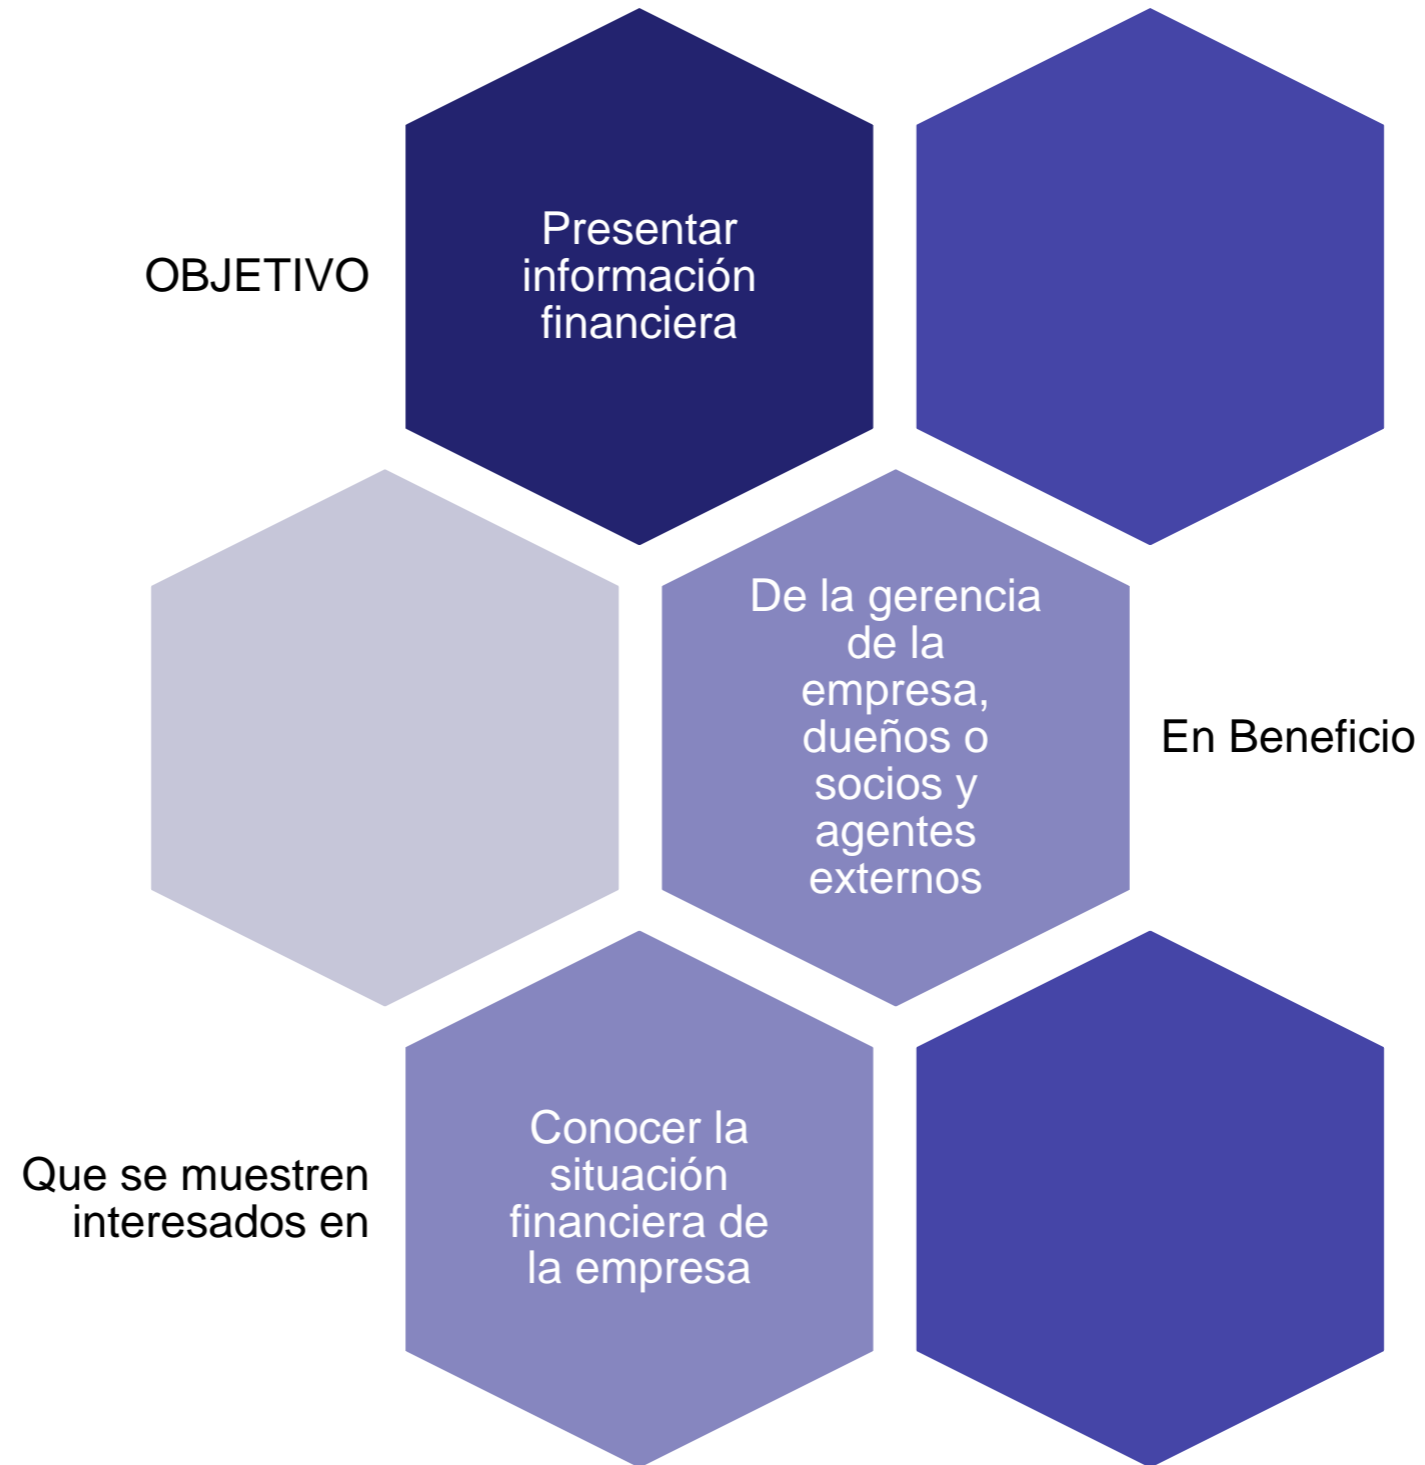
OBJETIVO

Presentar información financiera

De la gerencia de la empresa, dueños o socios y agentes externos

En Beneficio

Que se muestren interesados en

Conocer la situación financiera de la empresa